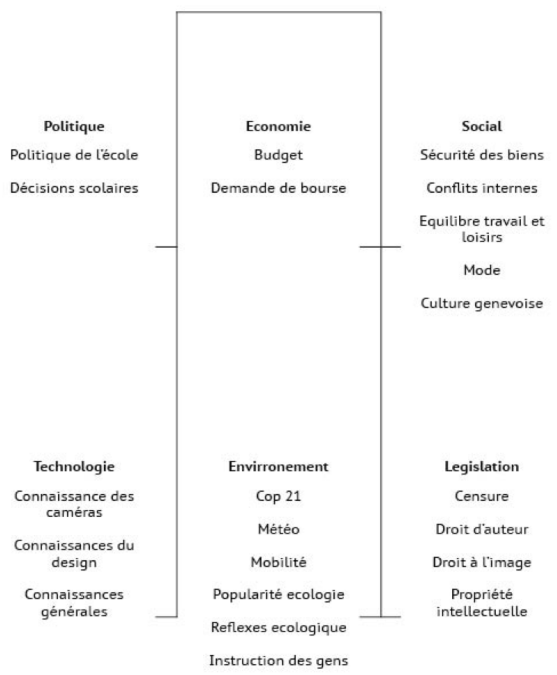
Politique

Politique de l'école

Décisions scolaires

Economie

Budget

Demande de bourse

Social

Sécurité des biens

Conflits internes

Equilibre travail et loisirs

Mode

Culture genevoise

Technologie

Connaissance des caméras

Connaissances du design

Connaissances générales

Envirronement

Cop 21

Météo

Mobilité

Popularité ecologie

Reflexes ecologique

Instruction des gens

Legislation

Censure

Droit d'auteur

Droit à l'image

Propriété intellectuelle